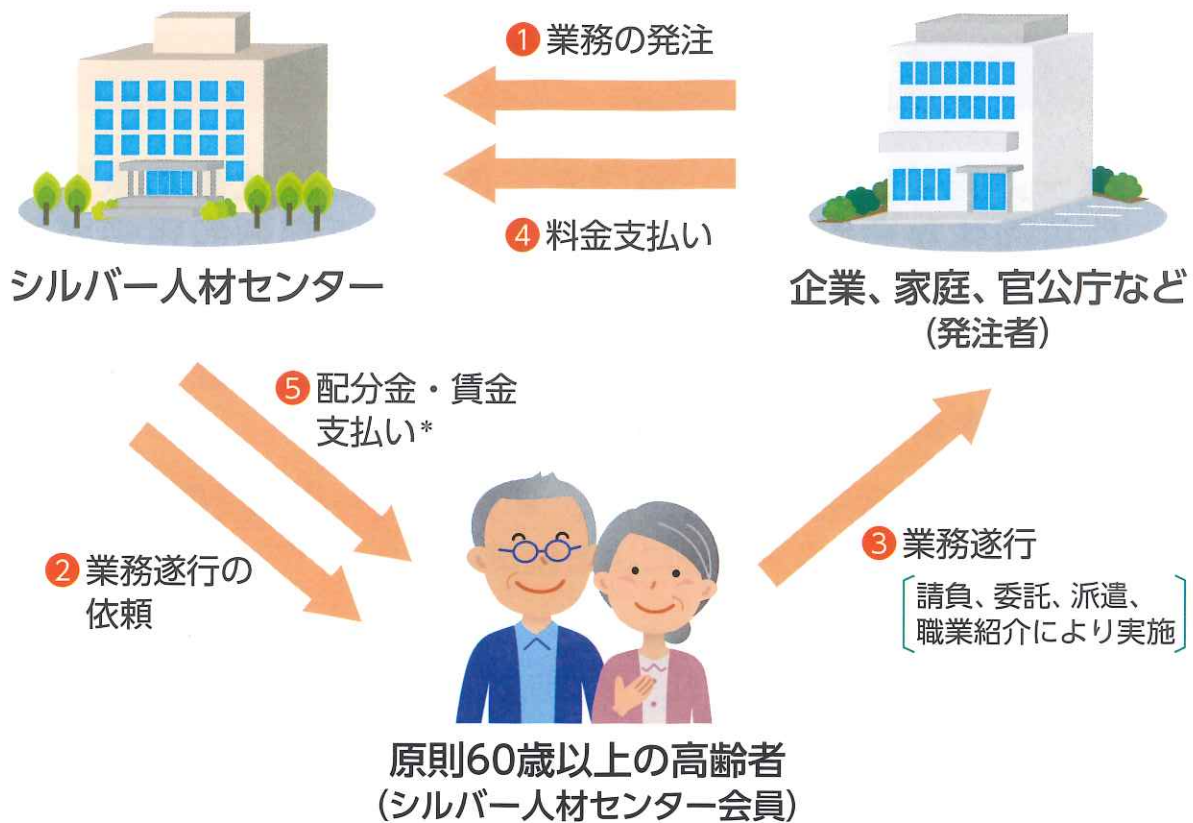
1 業務の発注

4 料金支払い

シルバー人材センター

企業、家庭、官公庁など
（発注者）

5 配分金・賃金支払い＊

2 業務遂行の依頼

3 業務遂行
請負、委託、派遣、職業紹介により実施

原則60歳以上の高齢者
（シルバー人材センター会員）